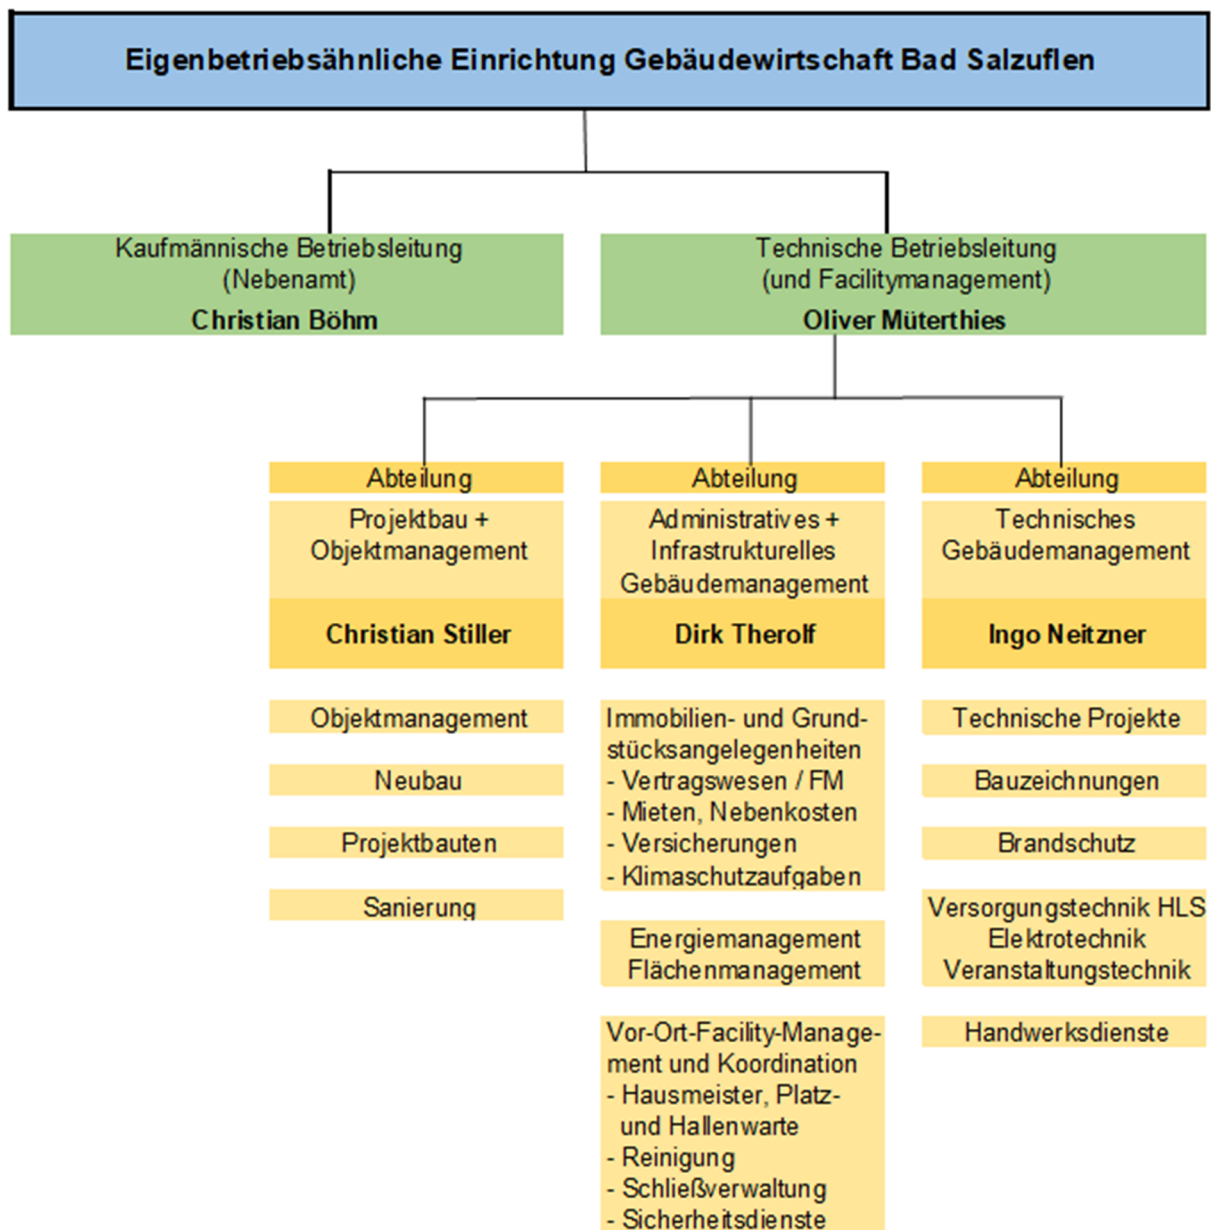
Eigenbetriebsähnliche Einrichtung Gebäudewirtschaft Bad Salzuflen

Kaufmännische Betriebsleitung (Nebenamt)
Christian Böhm

Technische Betriebsleitung (und Facilitymanagement)
Oliver Müterthies

Abteilung
Projektbau + Objektmanagement
Christian Stiller

Objektmanagement

Neubau

Projektbauten

Sanierung

Abteilung
Administratives + Infrastrukturelles Gebäudemanagement
Dirk Therolf

Immobilien- und Grundstücksangelegenheiten
- Vertragswesen / FM
- Mieten, Nebenkosten
- Versicherungen
- Klimaschutzaufgaben

Energiemanagement
Flächenmanagement

Vor-Ort-Facility-Management und Koordination
- Hausmeister, Platz- und Hallenwarte
- Reinigung
- Schließverwaltung
- Sicherheitsdienste

Abteilung
Technisches Gebäudemanagement
Ingo Neitzner

Technische Projekte

Bauzeichnungen

Brandschutz

Versorgungstechnik HLS
Elektrotechnik
Veranstaltungstechnik

Handwerksdienste